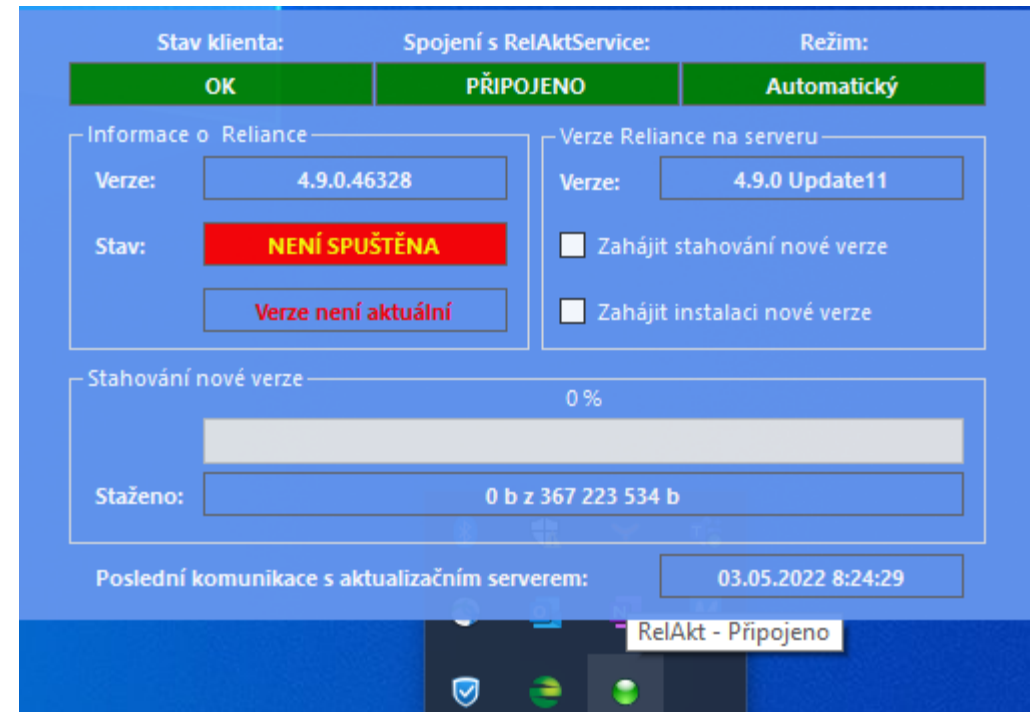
Stav klienta:
Spojení s RelAktService:
Režim:

OK
PŘIPOJENO
Automatický

Informace o Reliance
Verze: 4.9.0.46328
Stav: NENÍ SPUŠTĚNA
Verze není aktuální

Verze Reliance na serveru
Verze: 4.9.0 Update11
Zahájit stahování nové verze
Zahájit instalaci nové verze

Stahování nové verze
0 %
Staženo: 0 b z 367 223 534 b

Poslední komunikace s aktualizačním serverem: 03.05.2022 8:24:29

RelAkt - Připojeno